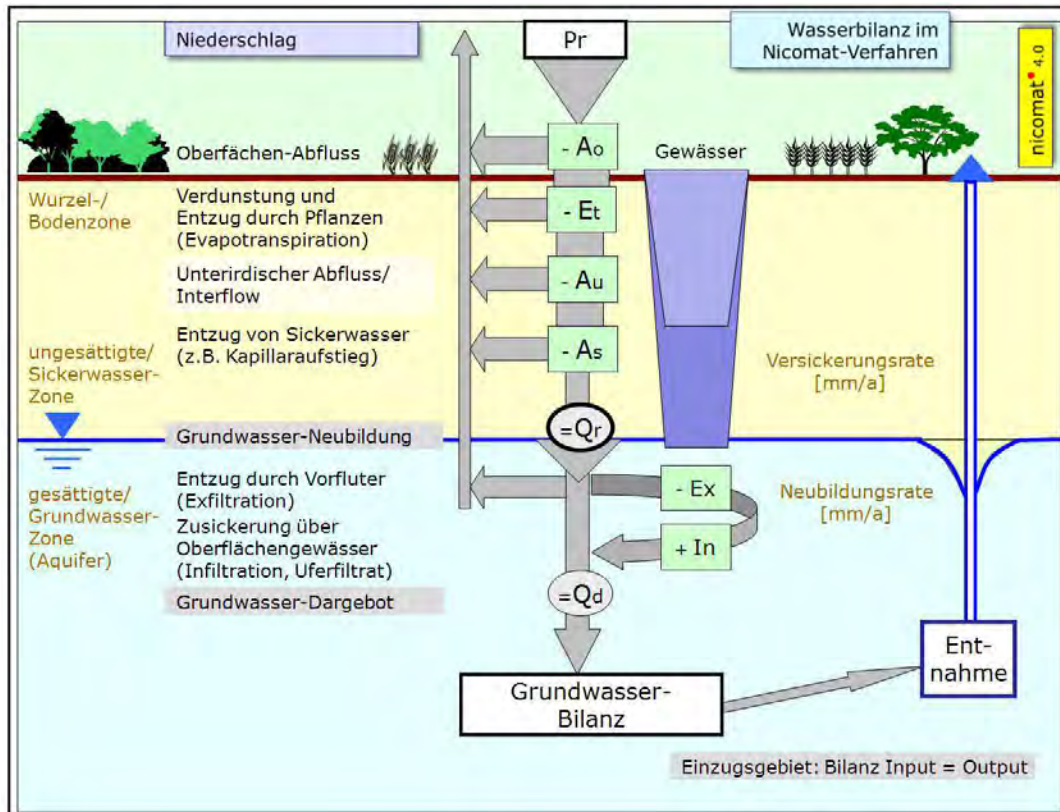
Niederschlag

Pr

Wasserbilanz im Nicomat-Verfahren

nicomat 4.0

Oberfächen-Abfluss

- $A_o$

Gewässer

Wurzel-/ Bodenzone

Verdunstung und Entzug durch Pflanzen (Evapotranspiration)

- $E_t$

Unterirdischer Abfluss/ Interflow

- $A_u$

Entzug von Sickerwasser (z.B. Kapillaraufstieg)

- $A_s$

ungesättigte/ Sickerwasser-Zone

Versickerungsrate [mm/a]

Grundwasser-Neubildung

$=Q_r$

gesättigte/ Grundwasser-Zone (Aquifer)

Entzug durch Vorfluter (Exfiltration)

- Ex

Neubildungsrate [mm/a]

Zusickerung über Oberflächengewässer (Infiltration, Uferfiltrat)

+ In

Grundwasser-Dargebot

$=Q_d$

Grundwasser-Bilanz

Ent-nahme

Einzugsgebiet: Bilanz Input = Output